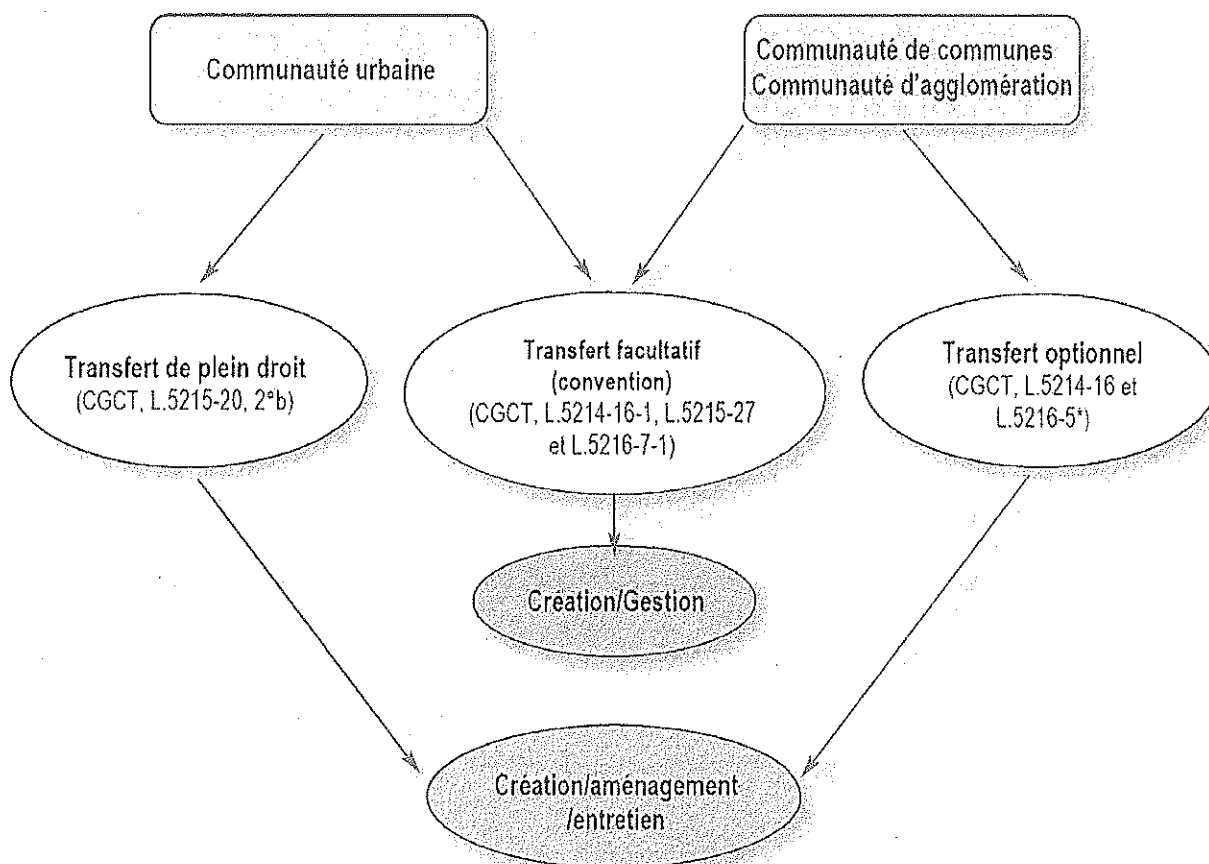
Communauté urbaine

Communauté de communes
Communauté d'agglomération

Transfert de plein droit
(CGCT, L.5215-20, 2°b)

Transfert facultatif
(convention)
(CGCT, L.5214-16-1, L.5215-27 et L.5216-7-1)

Transfert optionnel
(CGCT, L.5214-16 et L.5216-5*)

Création/Gestion

Création/aménagement /entretien